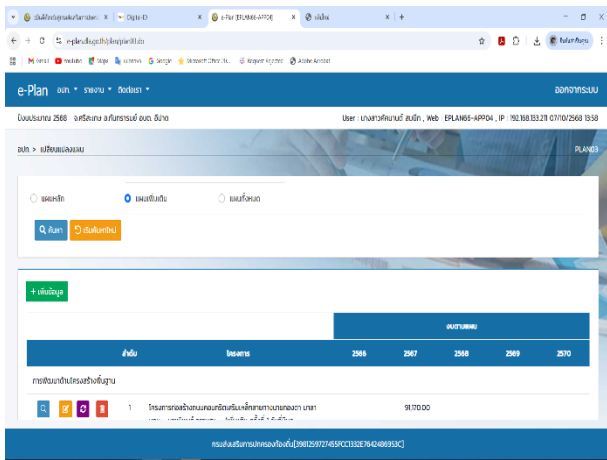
e-Plan [EPLAN66-APP04]

Digital ID

e-plan.dla.go.th/plan/plan03.do

e-Plan อปท. ▾ รายงาน ▾ ติดต่อเรา ▾

ออกจากระบบ

ปีงบประมาณ 2568 : จ.ศรีสะเกษ อ.กันทรารมย์ อบต. อีปาด

User : นางสาวศิลามาณย์ สมนึก , Web : EPLAN66-APP04 , IP : 192.168.133.211 07/10/2568 13:58

อปท. > เปลี่ยนแปลงแผน

PLAN03

แผนหลัก

แผนเพิ่มเติม

แผนทั้งหมด

ค้นหา

เริ่มค้นหาใหม่

+ เพิ่มข้อมูล

| ลำดับ | โครงการ | 2566 | 2567 | 2568 | 2569 | 2570 |
|---|---|---|---|---|---|---|
| การพัฒนาด้านโครงสร้างพื้นฐาน | | | | | | |
| 1 | โครงการก่อสร้างถนนคอนกรีตเสริมเหล็กสายทางบ้าน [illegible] | | 91,170.00 | | | |

งบประมาณ

กรมส่งเสริมการปกครองท้องถิ่น[39B1259727455FCC1332E76424B6953C]